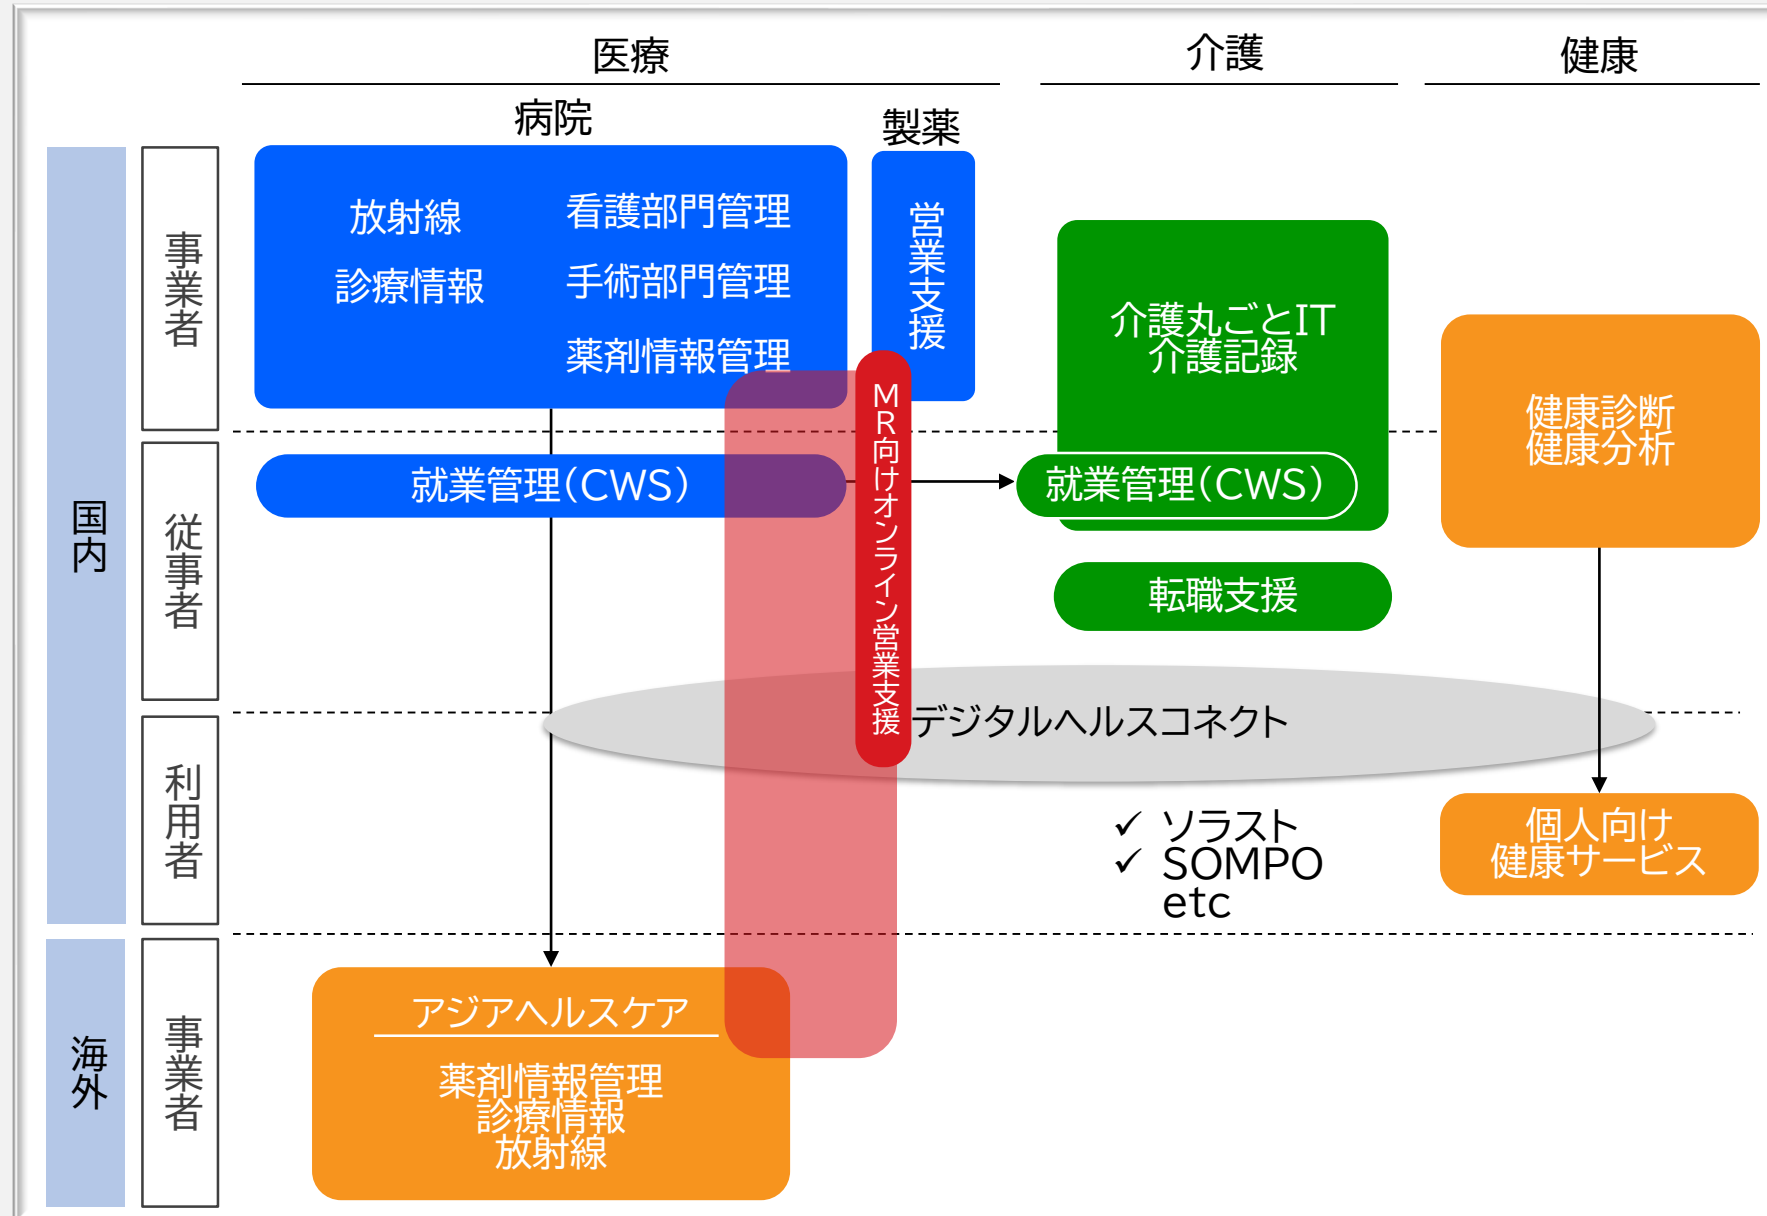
医療

介護

健康

病院

製薬

国内

事業者

放射線

診療情報

看護部門管理

手術部門管理

薬剤情報管理

営業支援

介護丸ごとIT
介護記録

健康診断
健康分析

従事者

就業管理(CWS)

MR向けオンライン営業支援

就業管理(CWS)

転職支援

利用者

デジタルヘルスコネクト

✓ ソラスト
✓ SOMPO
etc

個人向け
健康サービス

海外

事業者

アジアヘルスケア

薬剤情報管理
診療情報
放射線